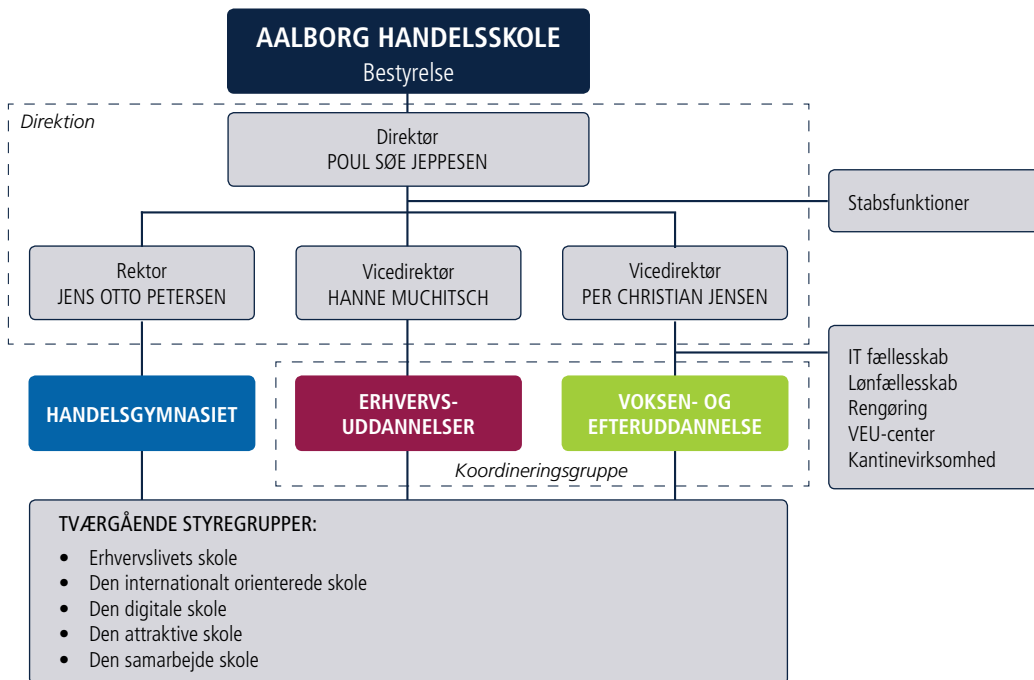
AALBORG HANDELSSKOLE
Bestyrelse

Direktion

Direktør
POUL SØE JEPPESEN

Stabsfunktioner

Rektor
JENS OTTO PETERSEN

Vicedirektør
HANNE MUCHITSCH

Vicedirektør
PER CHRISTIAN JENSEN

IT fællesskab
Lønfællesskab
Rengøring
VEU-center
Kantinevirksomhed

HANDELSGYMNASIET

ERHVERVSUDDANNELSER

VOKSEN- OG EFTERUDDANNELSE

Koordineringsgruppe

TVÆRGÅENDE STYREGRUPPER:

- Erhvervslivets skole
- Den internationalt orienterede skole
- Den digitale skole
- Den attraktive skole
- Den samarbejde skole